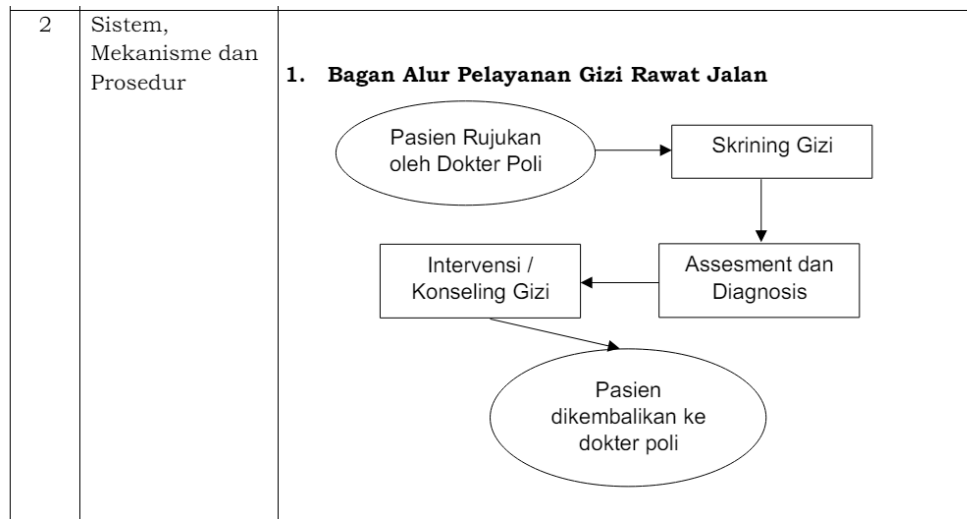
| 2 | Sistem, Mekanisme dan Prosedur | **1. Bagan Alur Pelayanan Gizi Rawat Jalan** Pasien Rujukan oleh Dokter Poli Skrining Gizi Assesment dan Diagnosis Intervensi / Konseling Gizi Pasien dikembalikan ke dokter poli |
|---|---|---|